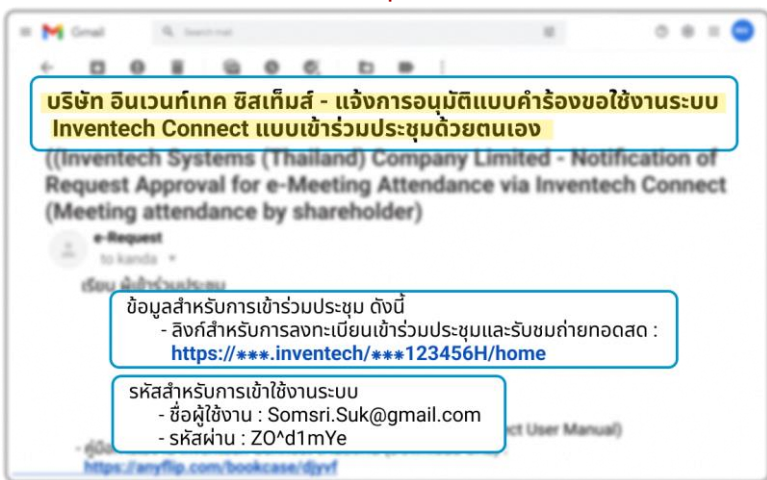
Gmail

Search mail

บริษัท อินเวนท์เทค ซิสเต็มส์ - แจ้งการอนุมัติแบบคำร้องขอใช้งานระบบ Inventech Connect แบบเข้าร่วมประชุมด้วยตนเอง

((Inventech Systems (Thailand) Company Limited - Notification of Request Approval for e-Meeting Attendance via Inventech Connect (Meeting attendance by shareholder)

e-Request
to kanda

เรียน ผู้เข้าร่วมประชุม

ข้อมูลสำหรับการเข้าร่วมประชุม ดังนี้
- ลิงก์สำหรับการลงทะเบียนเข้าร่วมประชุมและรับชมถ่ายทอดสด :
https://***.inventech/***123456H/home

รหัสสำหรับการเข้าใช้งานระบบ
- ชื่อผู้ใช้งาน : Somsri.Suk@gmail.com
- รหัสผ่าน : ZO^d1mYe

ct User Manual)

- คู่มือ
https://anyflip.com/bookcase/djyvf